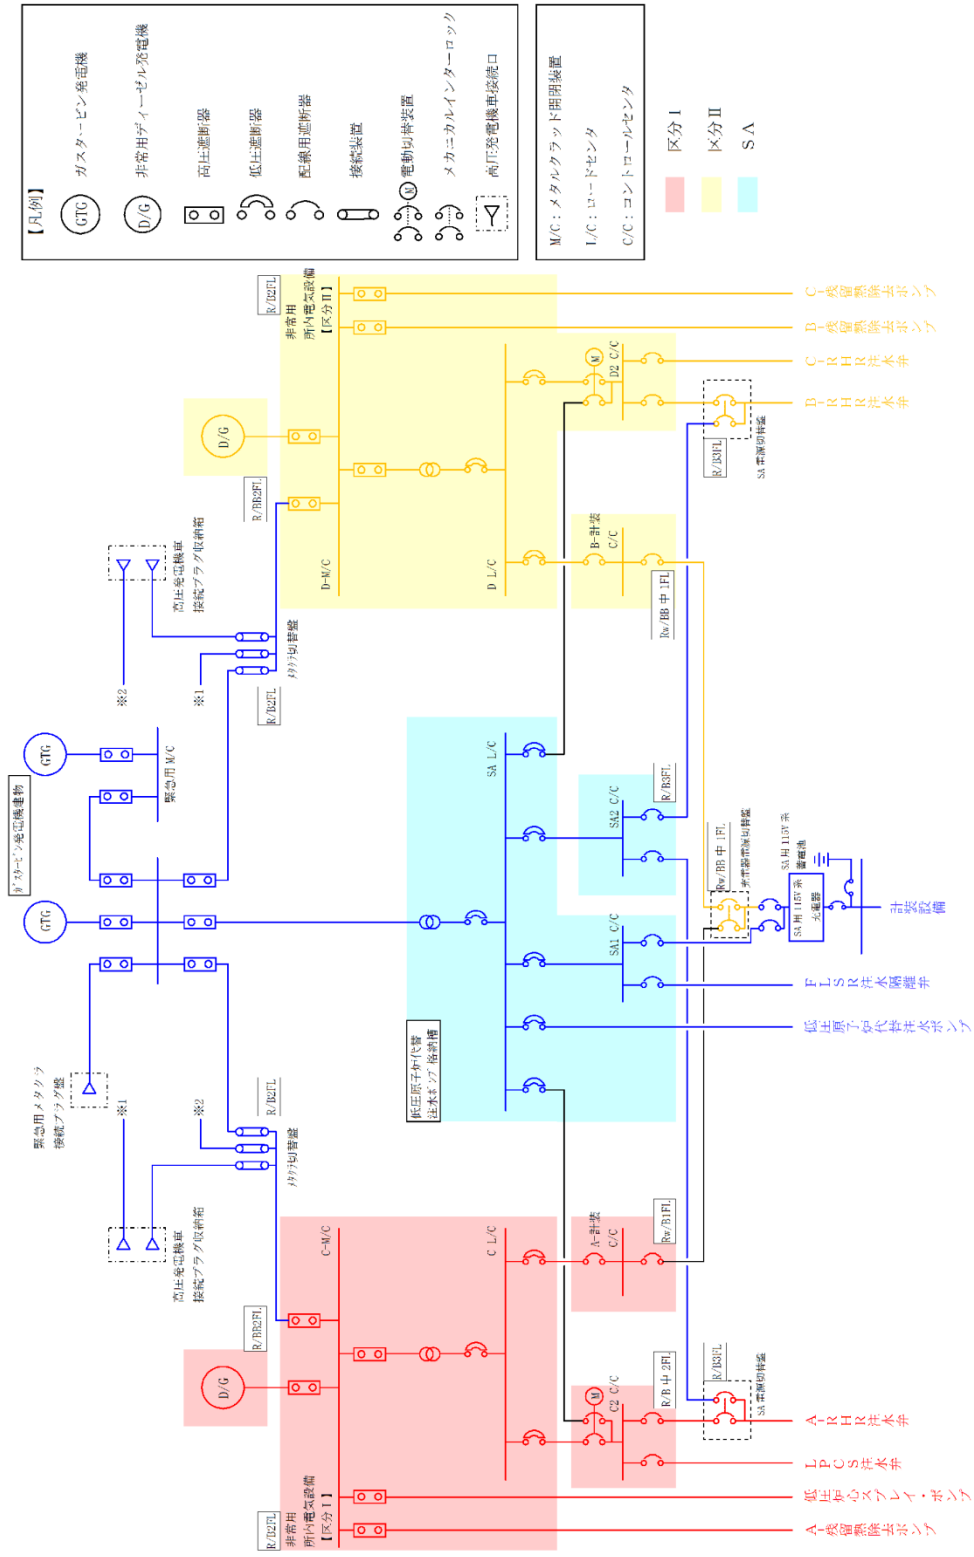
【凡例】
GTG ガスタービン発電機
D/G 非常用ディーゼル発電機
高圧遮断器
低圧遮断器
配線用遮断器
接続装置
M 電動切替装置
メカニカルインターロック
高圧発電機車接続口

M/C：メタルクラッド開閉装置
L/C：ロードセンタ
C/C：コントロールセンタ
区分Ⅰ
区分Ⅱ
SA

R/D2FL
非常用
所内電気設備
【区分Ⅱ】
C-残留熱除去ポンプ
B-残留熱除去ポンプ
M
D2 C/C
C-RHR注水弁
B-RHR注水弁
D/G
R/B3FL
SA 電源切替盤
R/BB2FL
D-M/C
D L/C
B-計装 C/C
Rw/BB 中 1FL
高圧発電機車
接続プラグ収納箱
※2
※1
R/B2FL
メタクラ切替盤
GTG
緊急用 M/C
ガスタービン発電機建物
SA L/C
R/B3FL
SA2 C/C
Rw/BB 中 1FL
非常用電源切替盤
SA 用 115V 系
蓄電池
SA 用 115V 系
充電器
計装設備
SA1 C/C
FLSR注水隔離弁
低圧原子炉代替注水ポンプ
低圧原子炉代替
注水ポンプ格納槽
緊急用メタクラ
接続プラグ盤
※1
※2
R/B2FL
メタクラ切替盤
高圧発電機車
接続プラグ収納箱
C-M/C
C L/C
A-計装 C/C
Rw/B1FL
R/BB2FL
D/G
M
C2 C/C
R/B 中 2FL
R/B3FL
SA 電源切替盤
A-RHR注水弁
LPCS注水弁
低圧炉心スプレイ・ポンプ
A-残留熱除去ポンプ
R/D2FL
非常用
所内電気設備
【区分Ⅰ】